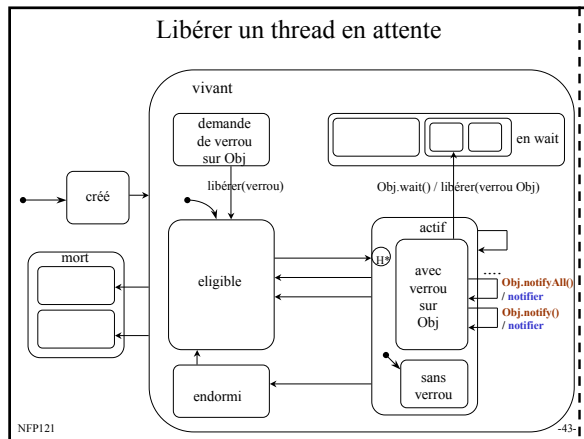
Libérer un thread en attente

vivant

demande de verrou sur Obj

en wait

libérer(verrou)

Obj.wait() / libérer(verrou Obj)

créé

actif

H*

mort

eligible

avec verrou sur Obj

....

Obj.notifyAll() / notifier

Obj.notify() / notifier

sans verrou

endormi

NFP121

-43-